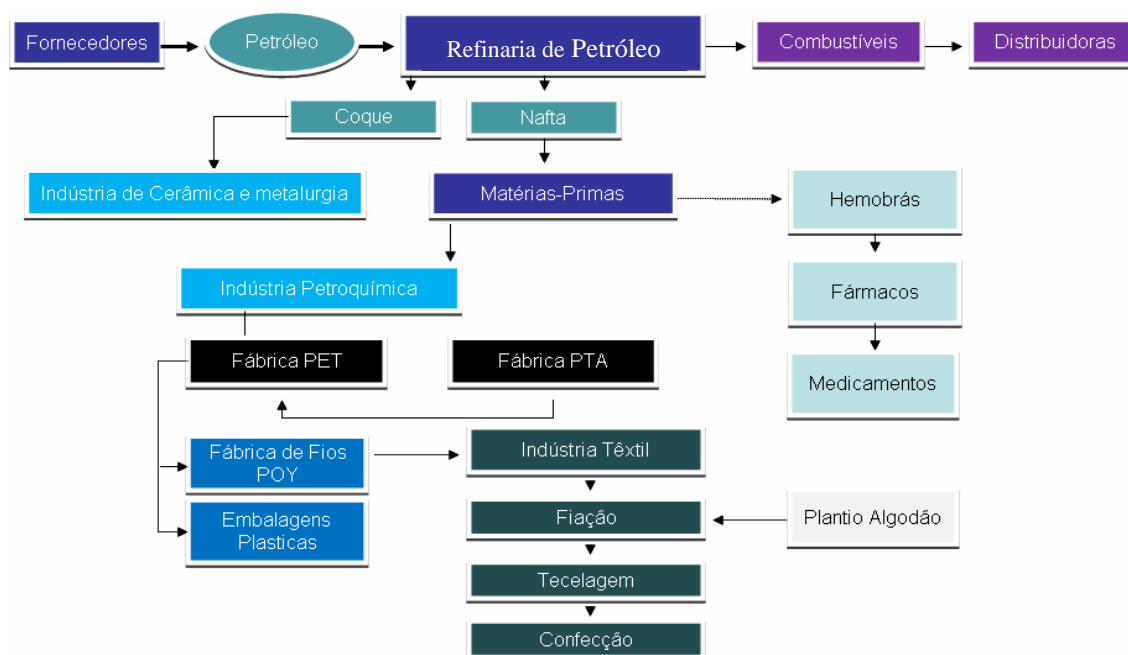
Fornecedores

Petróleo

Refinaria de Petróleo

Combustíveis

Distribuidoras

Coque

Nafta

Indústria de Cerâmica e metalurgia

Matérias-Primas

Hemobrás

Fármacos

Medicamentos

Indústria Petroquímica

Fábrica PET

Fábrica PTA

Fábrica de Fios POY

Embalagens Plasticas

Indústria Têxtil

Fiação

Plantio Algodão

Tecelagem

Confecção